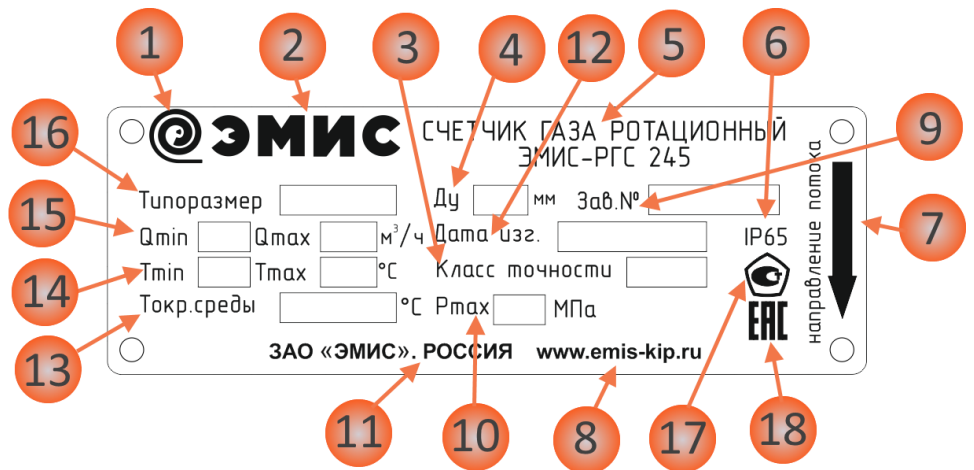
1
2
3
4
12
5
6
9
16
15
7
14
13
11
10
8
17
18

ЭМИС

СЧЕТЧИК ГАЗА РОТАЦИОННЫЙ
ЭМИС-РГС 245

Типоразмер
Ду мм
Зав.№
Qmin Qmax $м^3/ч$
Дата изг.
IP65
Tmin Tmax °C
Класс точности
Tокр.среды °C
Pmax МПа
направление потока
EAC

ЗАО «ЭМИС». РОССИЯ
www.emis-kip.ru